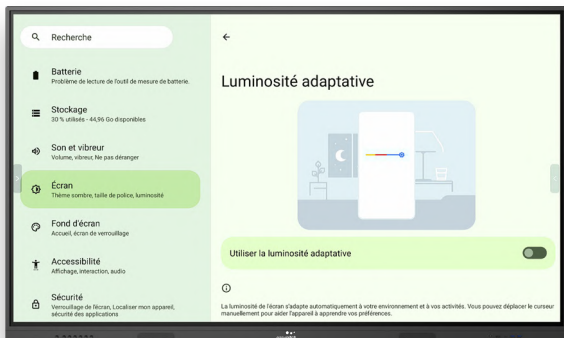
Recherche

Batterie
Problème de lecture de l'outil de mesure de batterie.

Stockage
30 % utilisés - 44,96 Go disponibles

Son et vibreur
Volume, vibreur, Ne pas déranger

Écran
Thème sombre, taille de police, luminosité

Fond d'écran
Accueil, écran de verrouillage

Accessibilité
Affichage, interaction, audio

Sécurité
Verrouillage de l'écran, Localiser mon appareil, sécurité des applications

←

Luminosité adaptative

Utiliser la luminosité adaptative

ⓘ

La luminosité de l'écran s'adapte automatiquement à votre environnement et à vos activités. Vous pouvez déplacer le curseur manuellement pour aider l'appareil à apprendre vos préférences.